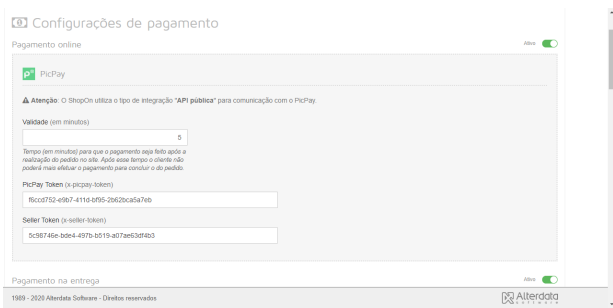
Configurações de pagamento

Pagamento online

Ativo

PicPay

⚠ Atenção: O ShopOn utiliza o tipo de integração "API pública" para comunicação com o PicPay.

Validade (em minutos)

5

Tempo (em minutos) para que o pagamento seja feito após a realização do pedido no site. Após esse tempo o cliente não poderá mais efetuar o pagamento para concluir o do pedido.

PicPay Token (x-picpay-token)

f6ccd752-e9b7-411d-bf95-2b62bca5a7eb

Seller Token (x-seller-token)

5c98746e-bde4-497b-b519-a07ae63df4b3

Pagamento na entrega

Ativo

1989 - 2020 Alterdata Software - Direitos reservados

Alterdata software